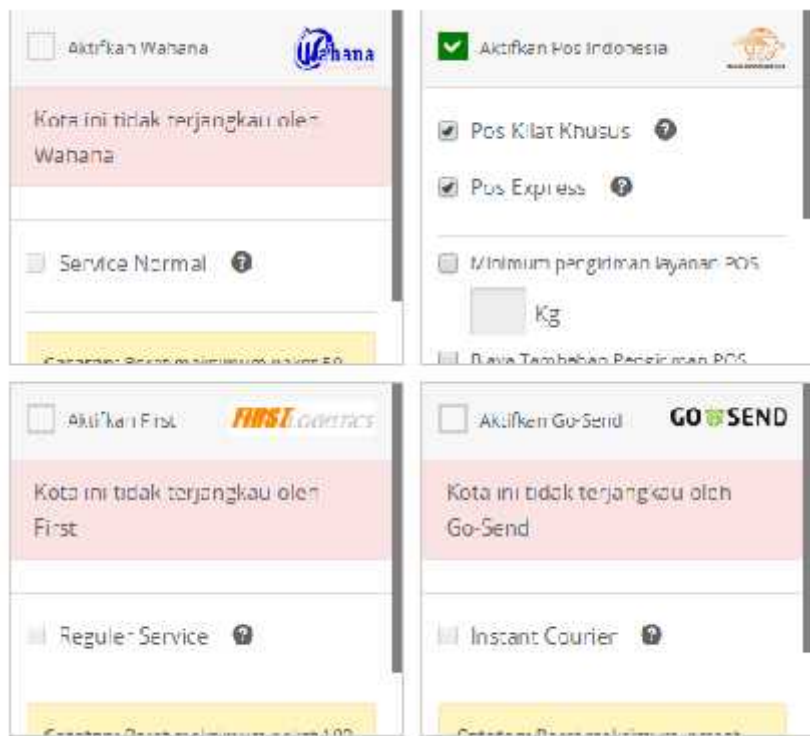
Aktifkan Wahana

Wahana

Kota ini tidak terjangkau oleh Wahana

Service Normal

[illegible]

Aktifkan Pos Indonesia

Pos Kilat Khusus

Pos Express

Minimum pengiriman layanan POS

Kg

Biaya Tambahan Pengiriman POS

Aktifkan First

FIRST LOGISTICS

Kota ini tidak terjangkau oleh First

Reguler Service

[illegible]

Aktifkan Go-Send

GO SEND

Kota ini tidak terjangkau oleh Go-Send

Instant Courier

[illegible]